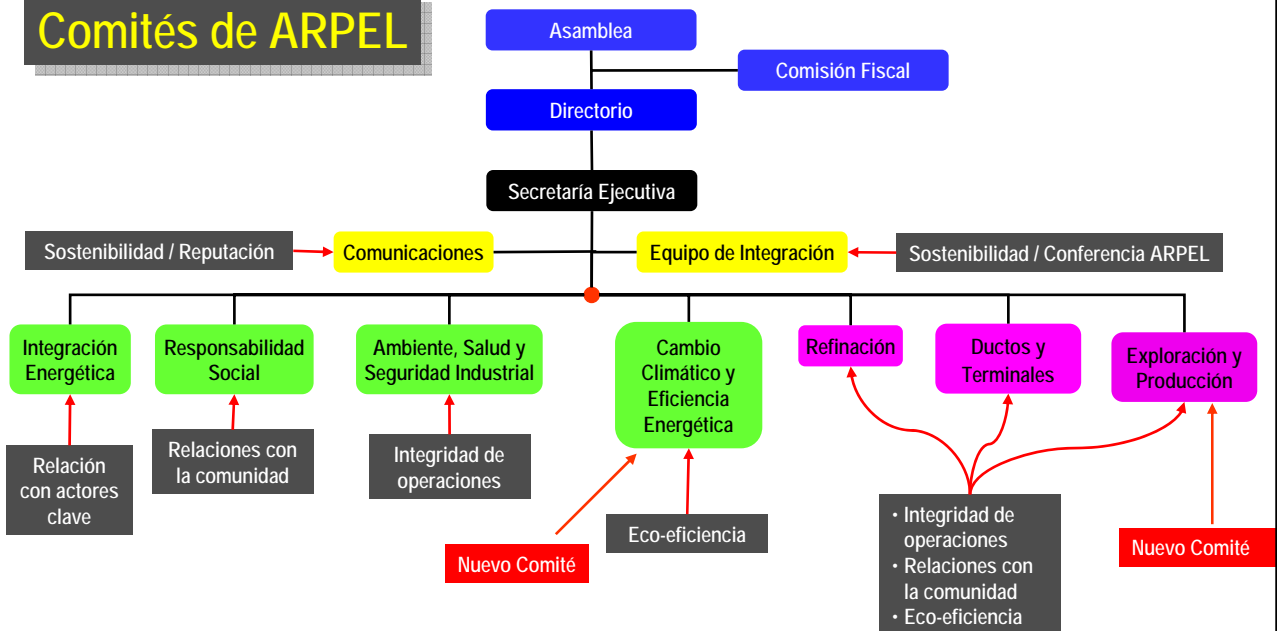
Comités de ARPEL

Asamblea

Comisión Fiscal

Directorio

Secretaría Ejecutiva

Sostenibilidad / Reputación

Comunicaciones

Equipo de Integración

Sostenibilidad / Conferencia ARPEL

Integración Energética

Responsabilidad Social

Ambiente, Salud y Seguridad Industrial

Cambio Climático y Eficiencia Energética

Refinación

Ductos y Terminales

Exploración y Producción

Relación con actores clave

Relaciones con la comunidad

Integridad de operaciones

Nuevo Comité

Eco-eficiencia

• Integridad de operaciones
• Relaciones con la comunidad
• Eco-eficiencia

Nuevo Comité